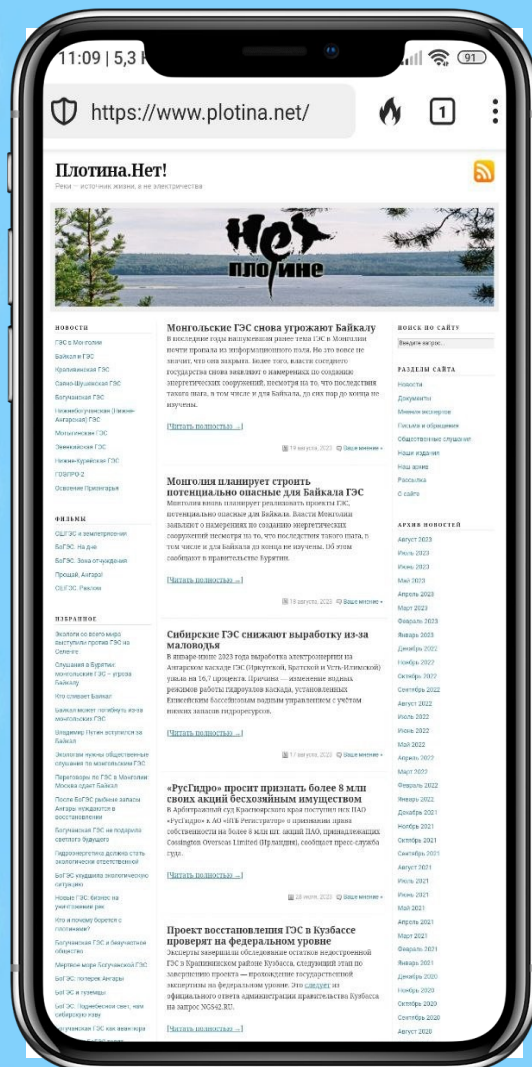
11:09 | 5,3 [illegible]

91

https://www.plotina.net/

1

Плотина.Нет!

Реки – источник жизни, а не электричества

Нет плотине

НОВОСТИ

ГЭС в Монголии
Байкал и ГЭС
Крапивинская ГЭС
Саяно-Шушенская ГЭС
Богучанская ГЭС
Нижнебогучанская (Нижне-Ангарская) ГЭС
Мокская ГЭС
Эвенкийская ГЭС
Нижне-Курейская ГЭС
ГЭС
Освоение Приангарья

ФИЛЬМЫ

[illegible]

ИЗБРАННОЕ

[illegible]

Монгольские ГЭС снова угрожают Байкалу

В последние годы вынашиваемая ранее тема ГЭС в Монголии почти пропала из информационного поля. Но это вовсе не значит, что она закрыта. Более того, власти соседнего государства снова заявляют о намерениях по созданию энергетических сооружений, несмотря на то, что последствия такого плана, в том числе и для Байкала, до сих пор до конца не изучены.

[Читать полностью ...]

Монголия планирует строить потенциально опасные для Байкала ГЭС

Монголия вновь планирует реализовать проекты ГЭС, потенциально опасные для Байкала. Власти Монголии заявляют о намерениях по созданию энергетических сооружений несмотря на то, что последствия такого плана, в том числе и для Байкала до конца не изучены. Об этом сообщают в правительстве Бурятии.

[Читать полностью ...]

Сибирские ГЭС снижают выработку из-за маловодья

В январе-июне 2023 года выработка электроэнергии на Ангарском каскаде ГЭС (Иркутской, Братской и Усть-Илимской) упала на 16,7 процента. Причина — изменение водных режимов работы гидроузлов каскада, установленных Енисейским бассейновым водным управлением с учётом низких запасов гидроресурсов.

[Читать полностью ...]

«РусГидро» просит признать более 8 млн своих акций бесхозяйным имуществом

В Арбитражный суд Красноярского края поступил иск ПАО «РусГидро» к АО «НРК-Регистратор» о признании права собственности на более 8 млн шт. акций ПАО, принадлежащих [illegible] Limited (Ирландия), сообщает пресс-служба суда.

[Читать полностью ...]

Проект восстановления ГЭС в Кузбассе проверят на федеральном уровне

Эксперты завершили обследование остатков недостроенной ГЭС в Крапивинском районе Кузбасса, следующий этап по завершению проекта — прохождение государственной экспертизы на федеральном уровне. Это следует из официального ответа администрации правительства Кузбасса на запрос NGS42.RU.

[Читать полностью ...]

ПОИСК ПО САЙТУ

Введите запрос...

РАЗДЕЛЫ САЙТА

Новости
Документы
Мнения экспертов
Письма и обращения
Общественные слушания
Наши издания
Наш архив
Рассылка
О сайте

АРХИВ НОВОСТЕЙ

Август 2023
Июль 2023
Июнь 2023
Май 2023
Апрель 2023
Март 2023
Февраль 2023
Январь 2023
Декабрь 2022
Ноябрь 2022
Октябрь 2022
Сентябрь 2022
Август 2022
Июль 2022
Июнь 2022
Май 2022
Апрель 2022
Март 2022
Февраль 2022
Январь 2022
Декабрь 2021
Ноябрь 2021
Октябрь 2021
Сентябрь 2021
Август 2021
Июль 2021
Июнь 2021
Май 2021
Апрель 2021
Март 2021
Февраль 2021
Январь 2021
Декабрь 2020
Ноябрь 2020
Октябрь 2020
Сентябрь 2020
Август 2020